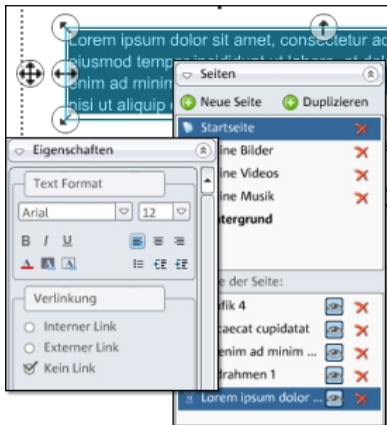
Lorem ipsum dolor sit amet, consectetur ad eiusmod tempor incididunt ut labore et dol enim ad minim nisi ut aliquip

Seiten

Neue Seite

Duplizieren

Startseite

ine Bilder

ine Videos

ine Musik

tergrund

e der Seite:

fik 4

caecat cupidatat

enim ad minim ...

drahmen 1

Lorem ipsum dolor ...

Eigenschaften

Text Format

Arial

12

B I U

Verlinkung

Interner Link

Externer Link

Kein Link